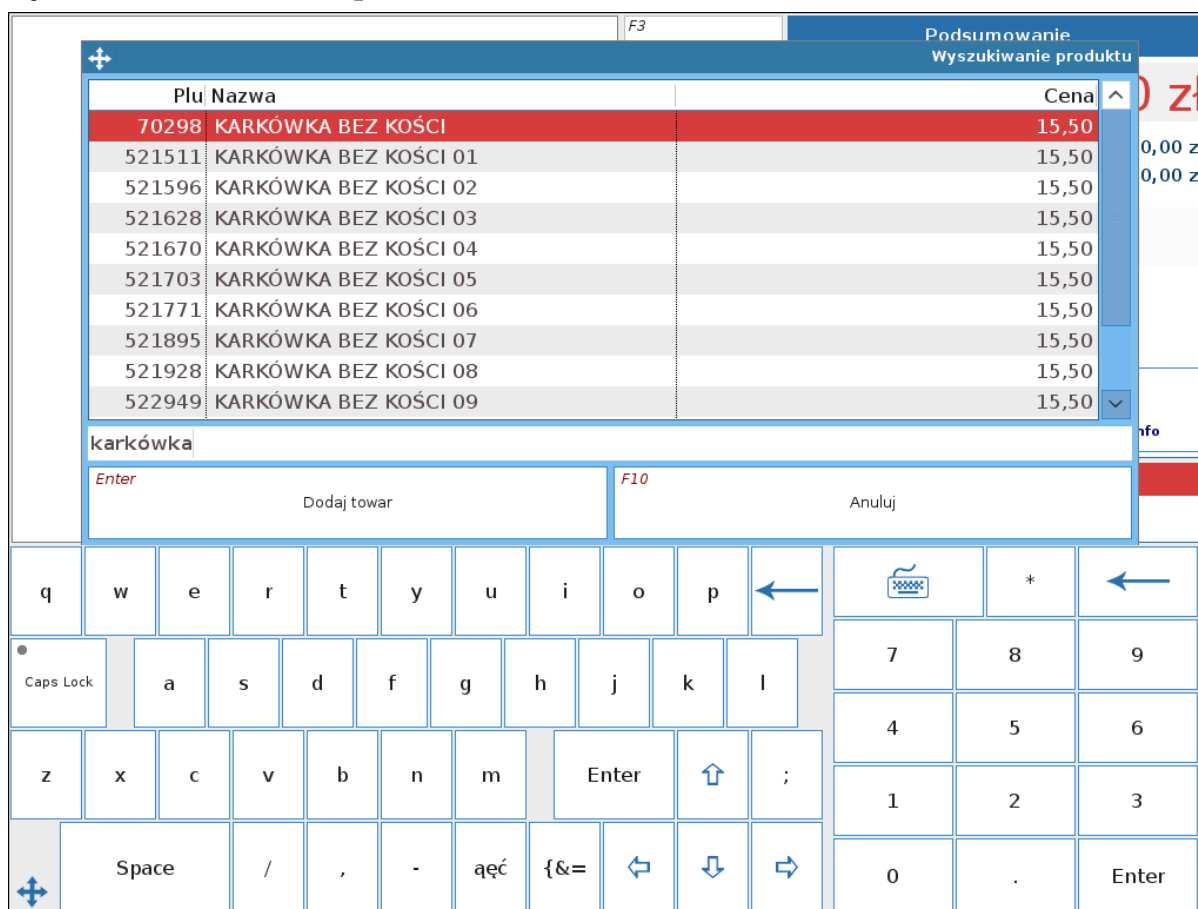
F3

Podsumowanie

Wyszukiwanie produktu

| Plu | Nazwa | Cena |
|---|---|---|
| 70298 | KARKÓWKA BEZ KOŚCI | 15,50 |
| 521511 | KARKÓWKA BEZ KOŚCI 01 | 15,50 |
| 521596 | KARKÓWKA BEZ KOŚCI 02 | 15,50 |
| 521628 | KARKÓWKA BEZ KOŚCI 03 | 15,50 |
| 521670 | KARKÓWKA BEZ KOŚCI 04 | 15,50 |
| 521703 | KARKÓWKA BEZ KOŚCI 05 | 15,50 |
| 521771 | KARKÓWKA BEZ KOŚCI 06 | 15,50 |
| 521895 | KARKÓWKA BEZ KOŚCI 07 | 15,50 |
| 521928 | KARKÓWKA BEZ KOŚCI 08 | 15,50 |
| 522949 | KARKÓWKA BEZ KOŚCI 09 | 15,50 |

0 zł
0,00 z
0,00 z
nfo

karkówka

Enter
Dodaj towar

F10
Anuluj

q w e r t y u i o p
Caps Lock a s d f g h j k l
z x c v b n m Enter ;
Space / , - ąęć {&=

*
7 8 9
4 5 6
1 2 3
0 . Enter